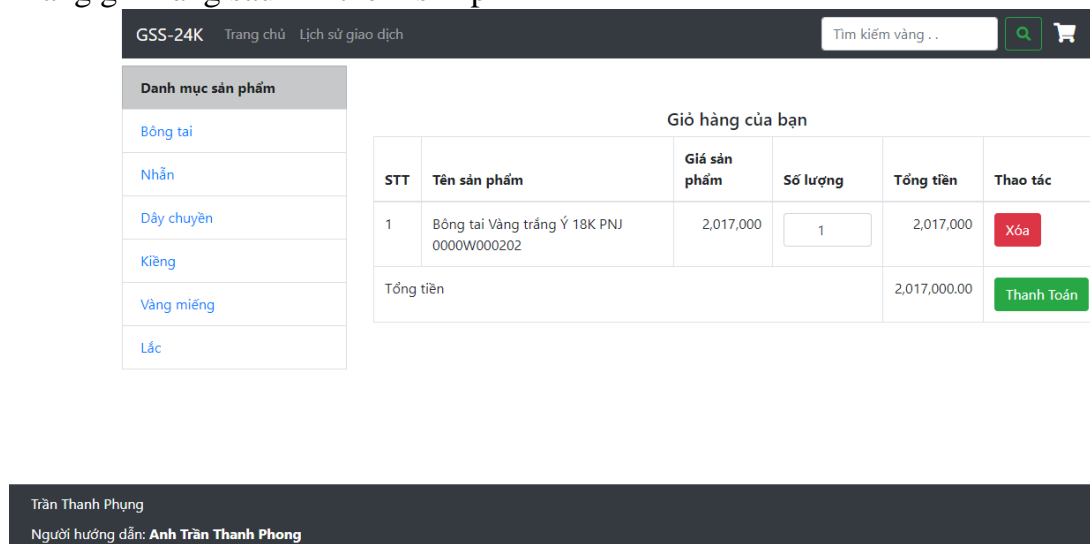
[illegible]

GSS-24K Trang chủ Lịch sử giao dịch

Tìm kiếm vàng . .

Danh mục sản phẩm

Bông tai

Nhẫn

Dây chuyền

Kiềng

Vàng miếng

Lắc

Giỏ hàng của bạn

| STT | Tên sản phẩm | Giá sản phẩm | Số lượng | Tổng tiền | Thao tác |
|---|---|---|---|---|---|
| 1 | Bông tai Vàng trắng Ý 18K PNJ 0000W000202 | 2,017,000 | 1 | 2,017,000 | Xóa |
| Tổng tiền | | | | 2,017,000.00 | Thanh Toán |

Trần Thanh Phụng

Người hướng dẫn: Anh Trần Thanh Phong